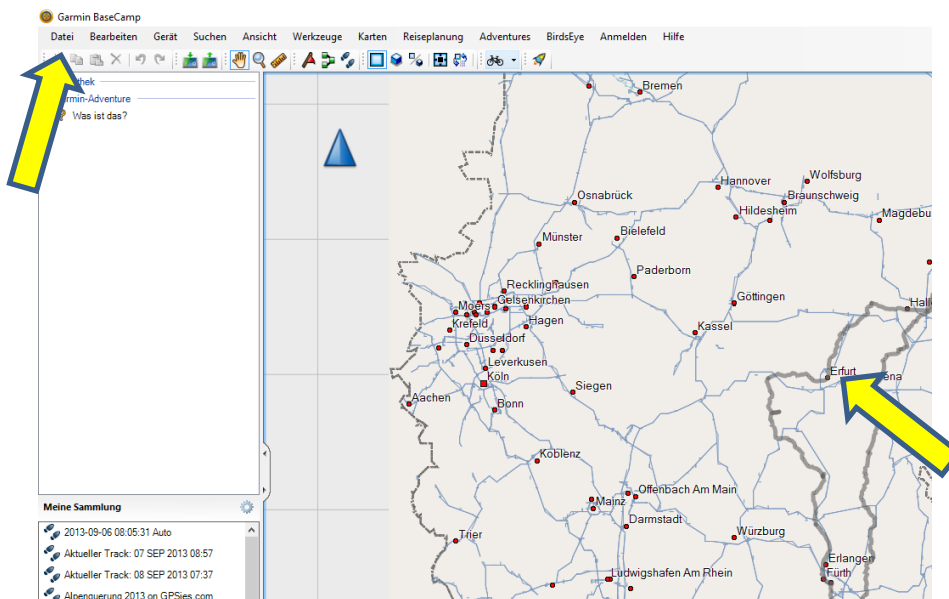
Garmin BaseCamp

Datei Bearbeiten Gerät Suchen Ansicht Werkzeuge Karten Reiseplanung Adventures BirdsEye Anmelden Hilfe

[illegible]thek
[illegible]rmin-Adventure
Was ist das?

Meine Sammlung
2013-09-06 08:05:31 Auto
Aktueller Track: 07 SEP 2013 08:57
Aktueller Track: 08 SEP 2013 07:37
Alpenquerung 2013 on GPSies.com

Bremen
Hannover
Wolfsburg
Braunschweig
Osnabrück
Hildesheim
Magdebu
Münster
Bielefeld
Paderborn
Recklinghausen
Gelsenkirchen
Moers
Krefeld
Hagen
Düsseldorf
Göttingen
Kassel
Leverkusen
Köln
Siegen
Aachen
Bonn
Erfurt
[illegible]ena
Hall
Koblenz
Offenbach Am Main
Mainz
Darmstadt
Würzburg
Trier
Ludwigshafen Am Rhein
Erlangen
Fürth